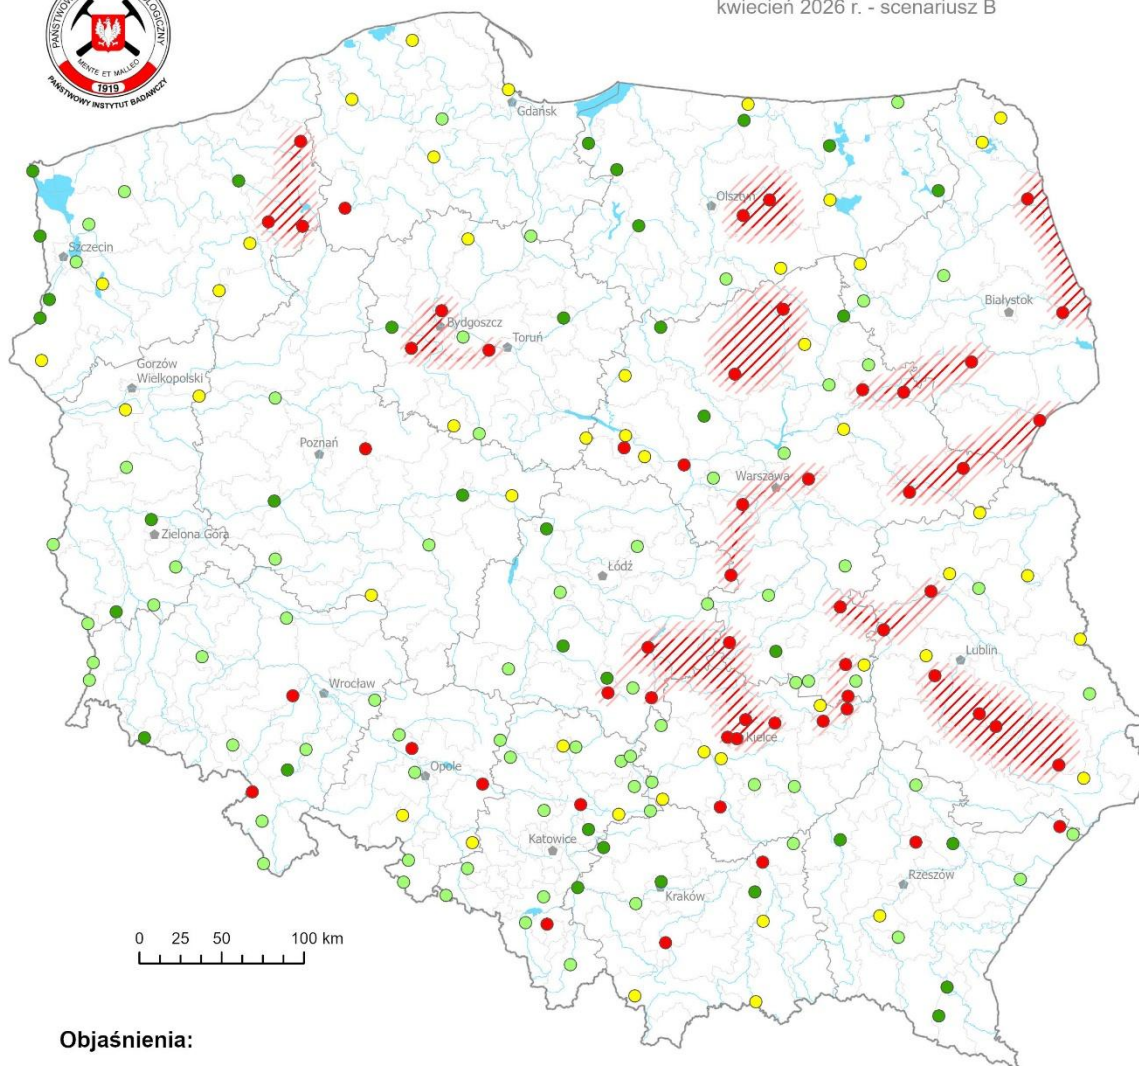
PAŃSTWOWY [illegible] GEOLOGICZNY
MENTE ET MALLEO
1919
PAŃSTWOWY INSTYTUT BADAWCZY

kwiecień 2026 r. - scenariusz B

Gdańsk
Olsztyn
Szczecin
Białystok
Bydgoszcz
Toruń
Gorzów Wielkopolski
Poznań
Warszawa
Zielona Góra
Łódź
Lublin
Wrocław
Kielce
Opole
Katowice
Rzeszów
Kraków

0 25 50 100 km

Objaśnienia: